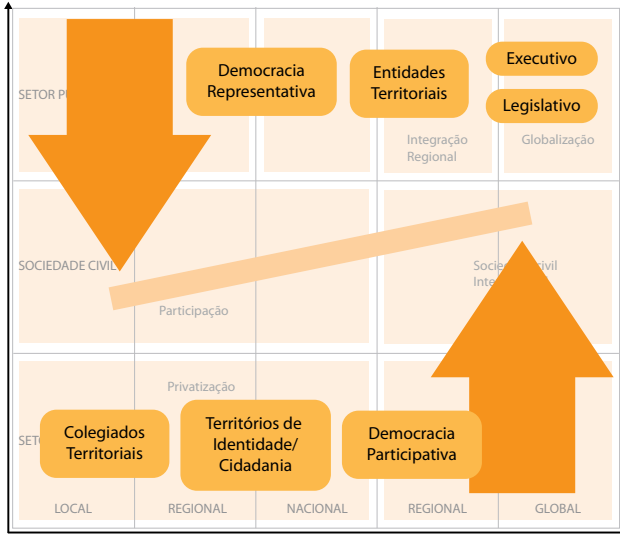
SETOR PÚ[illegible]

Democracia Representativa

Entidades Territoriais

Executivo

Legislativo

Integração Regional

Globalização

SOCIEDADE CIVIL

Participação

Soci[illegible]ivil Inte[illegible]

Privatização

SET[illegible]

Colegiados Territoriais

Territórios de Identidade/ Cidadania

Democracia Participativa

LOCAL

REGIONAL

NACIONAL

REGIONAL

GLOBAL